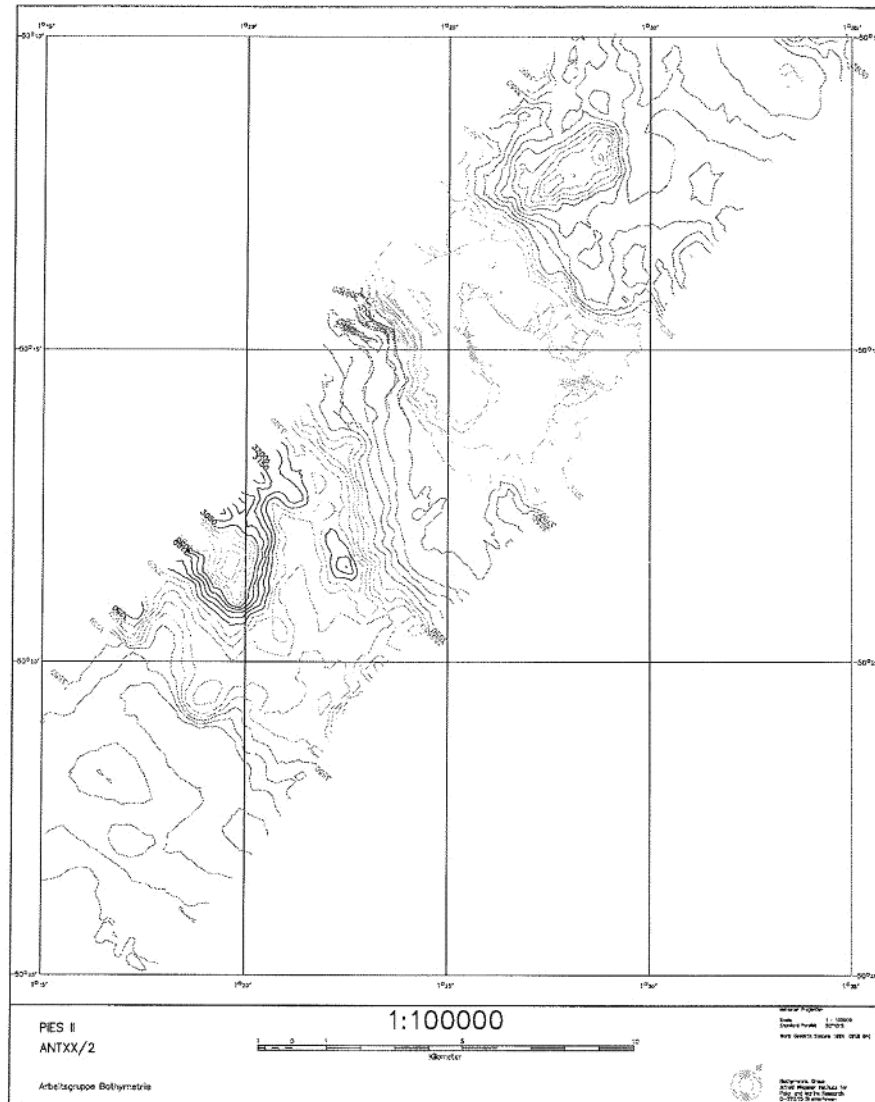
1°15'
1°20'
1°25'
1°30'
1°35'
-50°10'
-50°10'
-50°15'
-50°15'
-50°20'
-50°20'
-50°25'
-50°25'
1°15'
1°20'
1°25'
1°30'
1°35'

3000

PIES II
ANTXX/2
Arbeitsgruppe Bathymetrie

1:100000
Kilometer

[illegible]
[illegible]
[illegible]

Bathymetric Group
Alfred Wegener Institute for Polar and Marine Research
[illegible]